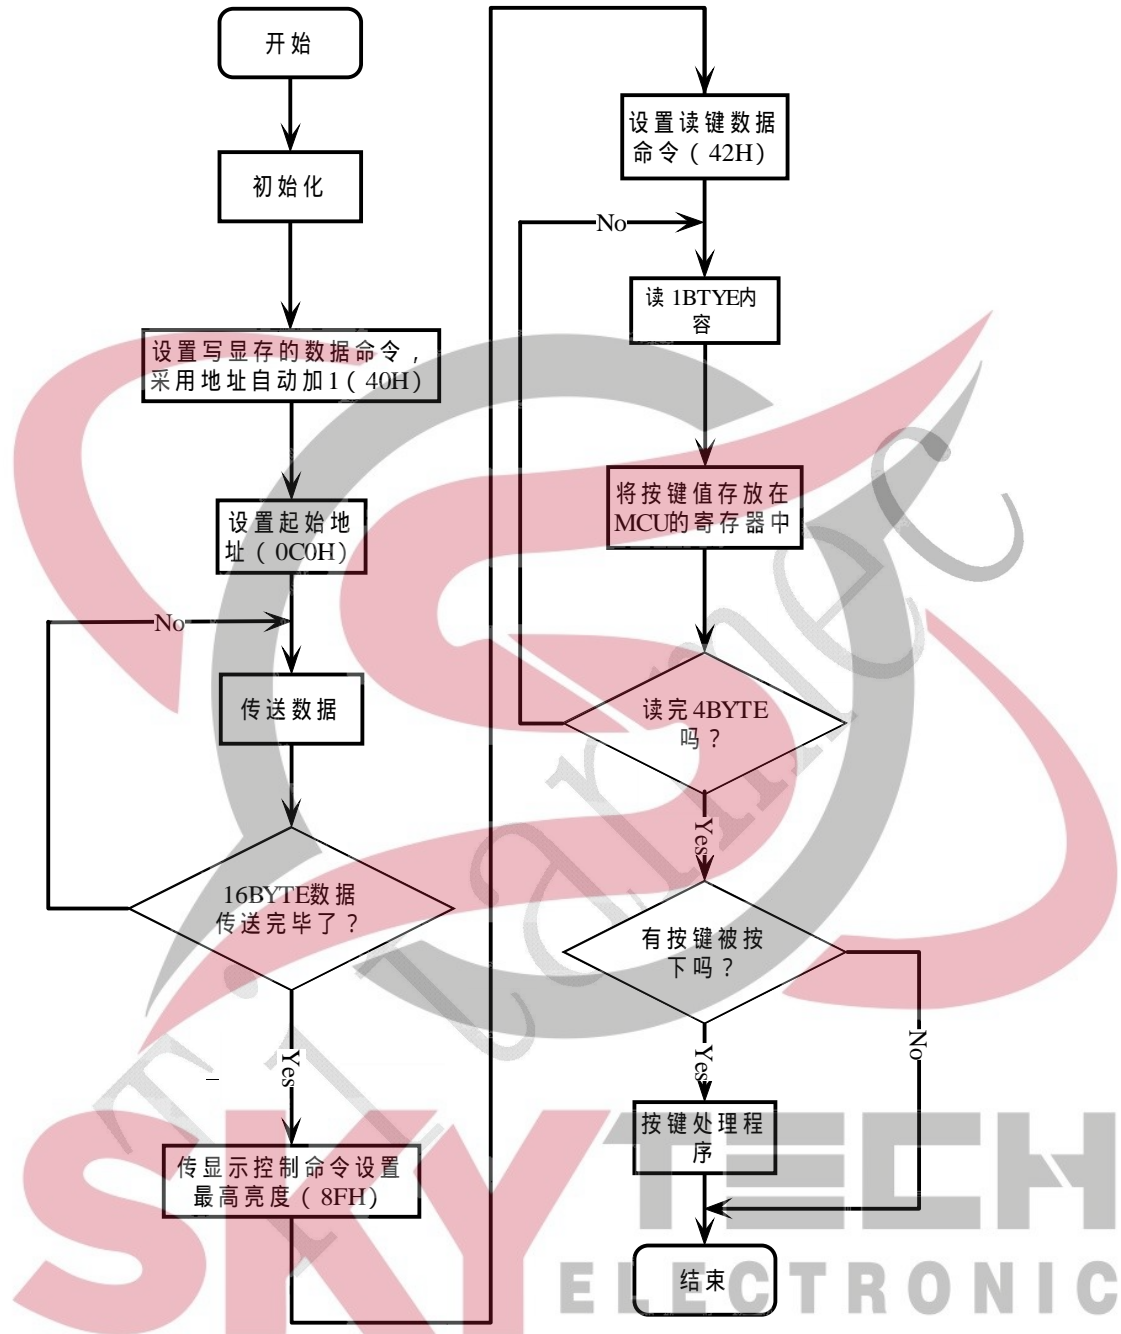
开始

初始化

设置写显存的数据命令，采用地址自动加1（40H）

设置起始地址（0C0H）

No

传送数据

16BYTE数据传送完毕了？

Yes

传显示控制命令设置最高亮度（8FH）

设置读键数据命令（42H）

No

读 1BTYE内容

将按键值存放在MCU的寄存器中

读完4BYTE吗？

Yes

有按键被按下吗？

No

Yes

按键处理程序

结束

SKY TECH ELECTRONIC